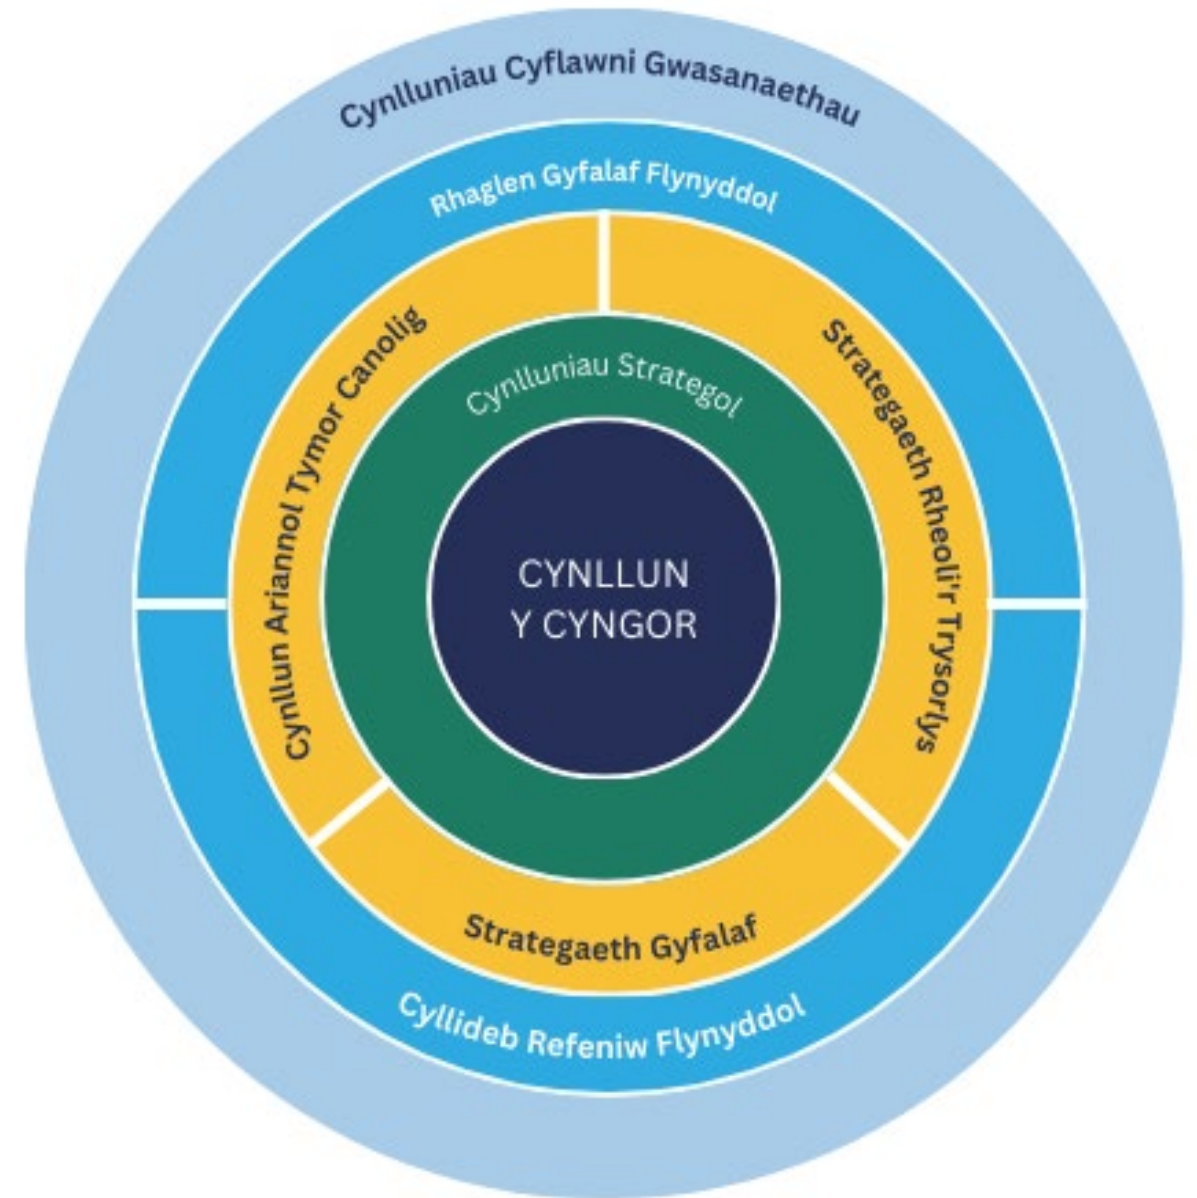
Cynlluniau Cyflawni Gwasanaethau

Rhaglen Gyfalaf Flynyddol

Cynllun Ariannol Tymor Canolig

Strategaeth Rheoli'r Trysorlys

Cynlluniau Strategol

CYNLLUN Y CYNGOR

Strategaeth Gyfalaf

Cyllideb Refeniw Flynyddol